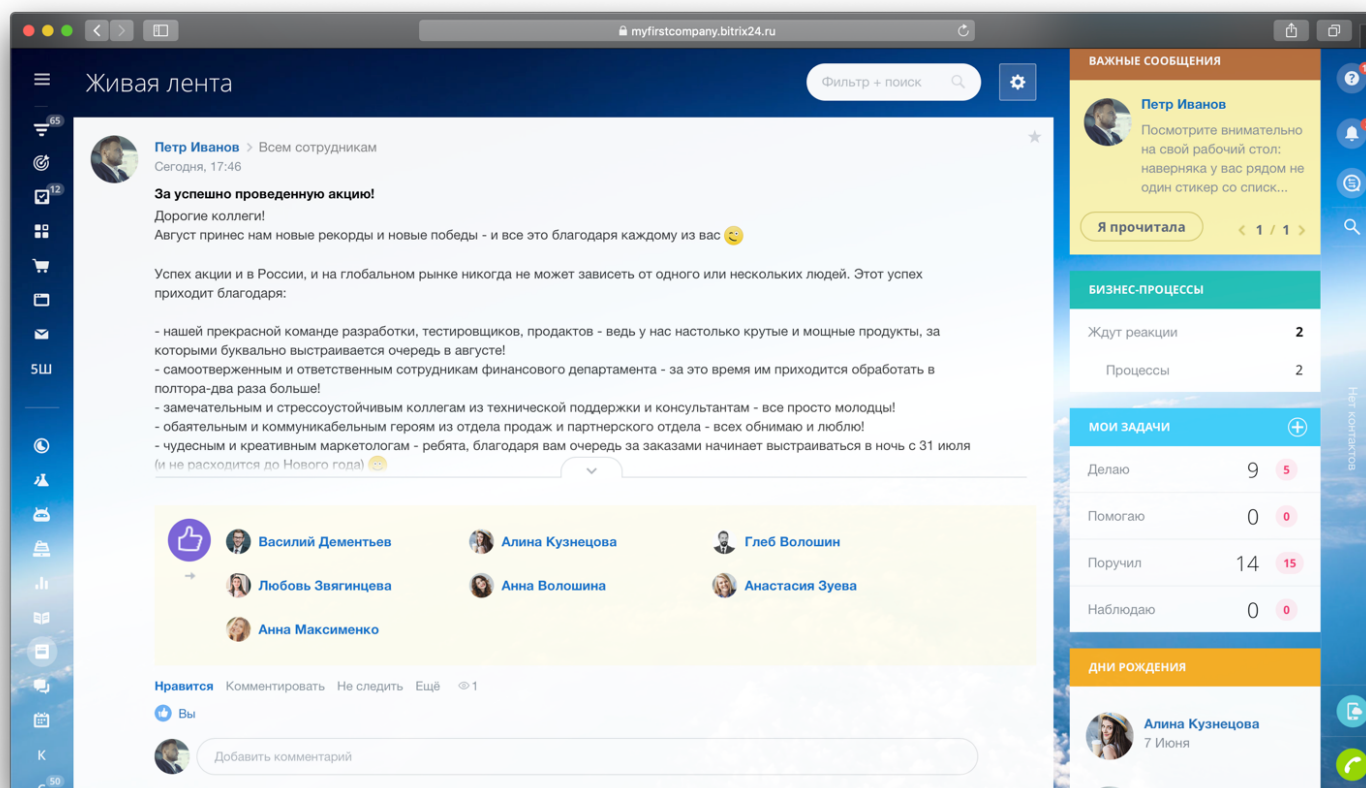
myfirstcompany.bitrix24.ru

Живая лента

Фильтр + поиск

65
12
5Ш
50
K

Петр Иванов > Всем сотрудникам
Сегодня, 17:46

**За успешно проведенную акцию!**
Дорогие коллеги!
Август принес нам новые рекорды и новые победы - и все это благодаря каждому из вас

Успех акции и в России, и на глобальном рынке никогда не может зависеть от одного или нескольких людей. Этот успех приходит благодаря:

- нашей прекрасной команде разработки, тестировщиков, продактов - ведь у нас настолько крутые и мощные продукты, за которыми буквально выстраивается очередь в августе!
- самоотверженным и ответственным сотрудникам финансового департамента - за это время им приходится обработать в полтора-два раза больше!
- замечательным и стрессоустойчивым коллегам из технической поддержки и консультантам - все просто молодцы!
- обаятельным и коммуникабельным героям из отдела продаж и партнерского отдела - всех обнимаю и люблю!
- чудесным и креативным маркетологам - ребята, благодаря вам очередь за заказами начинает выстраиваться в ночь с 31 июля (и не расходится до Нового года)

Василий Дементьев
Алина Кузнецова
Глеб Волошин
Любовь Звягинцева
Анна Волошина
Анастасия Зуева
Анна Максименко

Нравится Комментировать Не следить Ещё 1
Вы

Добавить комментарий

ВАЖНЫЕ СООБЩЕНИЯ
Петр Иванов
Посмотрите внимательно на свой рабочий стол: наверняка у вас рядом не один стикер со списк...
Я прочитала
1 / 1

БИЗНЕС-ПРОЦЕССЫ
Ждут реакции 2
Процессы 2

МОИ ЗАДАЧИ
Делаю 9 5
Помогаю 0 0
Поручил 14 15
Наблюдаю 0 0

ДНИ РОЖДЕНИЯ
Алина Кузнецова
7 Июня

Нет контактов